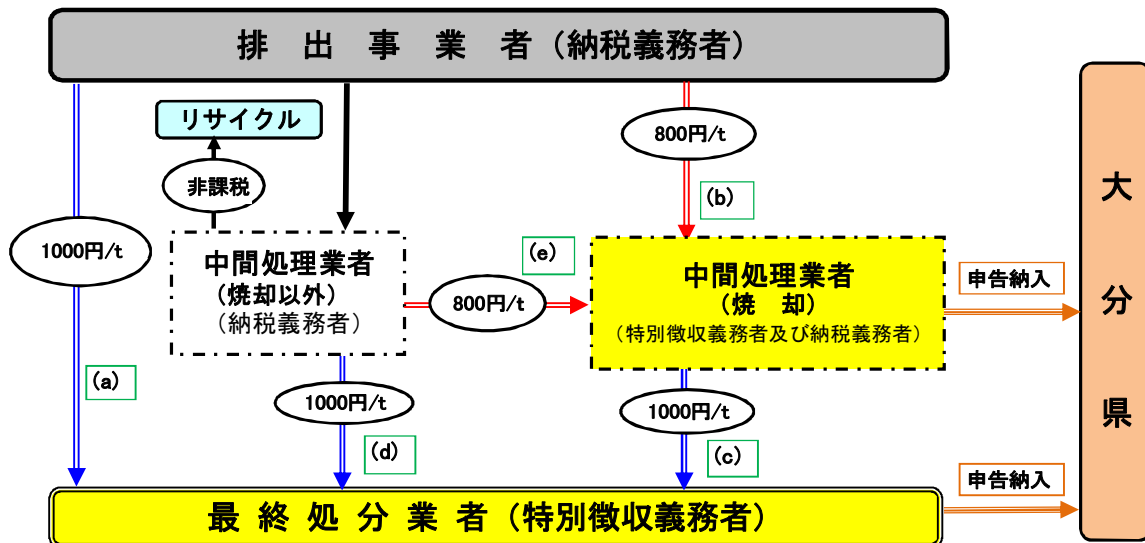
排 出 事 業 者（納税義務者）

リサイクル

非課税

1000円/t

(a)

中間処理業者
（焼却以外）
（納税義務者）

1000円/t

(d)

(e)

800円/t

800円/t

(b)

中間処理業者
（焼 却）
（特別徴収義務者及び納税義務者）

1000円/t

(c)

申告納入

申告納入

大
分
県

最 終 処 分 業 者（特別徴収義務者）